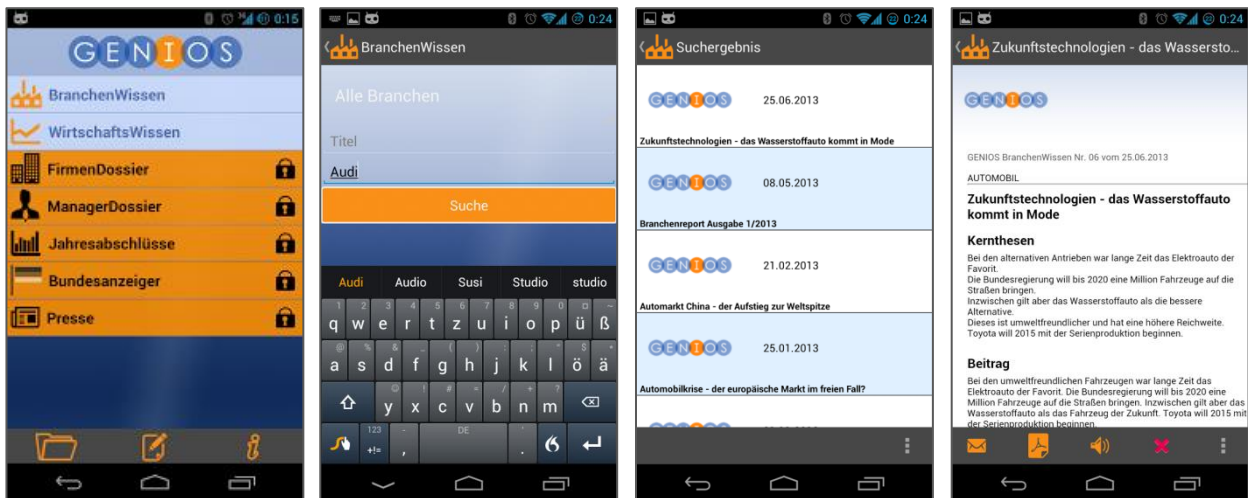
0:15

GENIOS

BranchenWissen

WirtschaftsWissen

FirmenDossier

ManagerDossier

Jahresabschlüsse

Bundesanzeiger

Presse

0:24

BranchenWissen

Alle Branchen

Titel

Audi

Suche

Audi Audio Susi Studio studio

q w e r t z u i o p ü ß

a s d f g h j k l ö ä

y x c v b n m

123 +!= , DE .

0:24

Suchergebnis

GENIOS 25.06.2013

Zukunftstechnologien - das Wasserstoffauto kommt in Mode

GENIOS 08.05.2013

Branchenreport Ausgabe 1/2013

GENIOS 21.02.2013

Automarkt China - der Aufstieg zur Weltspitze

GENIOS 25.01.2013

Automobilkrise - der europäische Markt im freien Fall?

0:24

Zukunftstechnologien - das Wassersto...

GENIOS

GENIOS BranchenWissen Nr. 06 vom 25.06.2013

AUTOMOBIL

Zukunftstechnologien - das Wasserstoffauto kommt in Mode

Kernthesen

Bei den alternativen Antrieben war lange Zeit das Elektroauto der Favorit.
Die Bundesregierung will bis 2020 eine Million Fahrzeuge auf die Straßen bringen.
Inzwischen gilt aber das Wasserstoffauto als die bessere Alternative.
Dieses ist umweltfreundlicher und hat eine höhere Reichweite.
Toyota will 2015 mit der Serienproduktion beginnen.

Beitrag

Bei den umweltfreundlichen Fahrzeugen war lange Zeit das Elektroauto der Favorit. Die Bundesregierung will bis 2020 eine Million Fahrzeuge auf die Straßen bringen. Inzwischen gilt aber das Wasserstoffauto als das Fahrzeug der Zukunft. Toyota will 2015 mit der Serienproduktion beginnen.